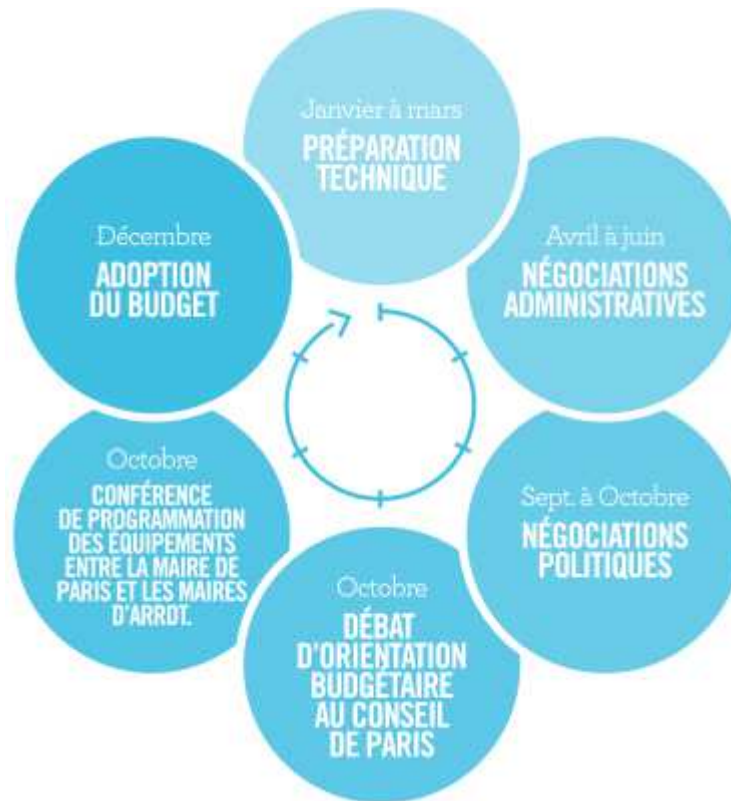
Janvier à mars
PRÉPARATION TECHNIQUE

Avril à juin
NÉGOCIATIONS ADMINISTRATIVES

Sept. à Octobre
NÉGOCIATIONS POLITIQUES

Octobre
DÉBAT D'ORIENTATION BUDGÉTAIRE AU CONSEIL DE PARIS

Octobre
CONFÉRENCE DE PROGRAMMATION DES ÉQUIPEMENTS ENTRE LA MAIRE DE PARIS ET LES MAIRES D'ARRDT.

Décembre
ADOPTION DU BUDGET